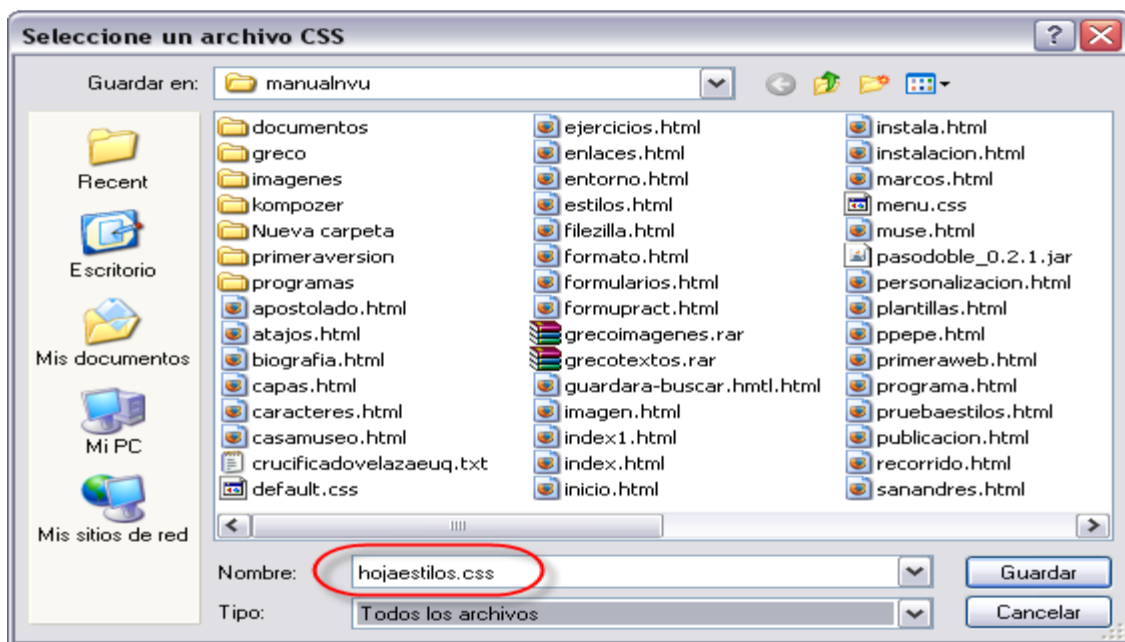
Seleccione un archivo CSS

Guardar en: manualnvu

Recent
Escritorio
Mis documentos
Mi PC
Mis sitios de red

documentos
greco
imagenes
kompozer
Nueva carpeta
primeraversion
programas
apostolado.html
atajos.html
biografia.html
capas.html
caracteres.html
casamuseo.html
crucificadovelazaeuq.txt
default.css

ejercicios.html
enlaces.html
entorno.html
estilos.html
filezilla.html
formato.html
formularios.html
formupract.html
grecoimagenes.rar
grecotextos.rar
guardara-buscar.hmtl.html
imagen.html
index1.html
index.html
inicio.html

instala.html
instalacion.html
marcos.html
menu.css
muse.html
pasodoble_0.2.1.jar
personalizacion.html
plantillas.html
ppepe.html
primeraweb.html
programa.html
pruebaestilos.html
publicacion.html
recorrido.html
sanandres.html

Nombre: hojaestilos.css
Tipo: Todos los archivos

Guardar
Cancelar